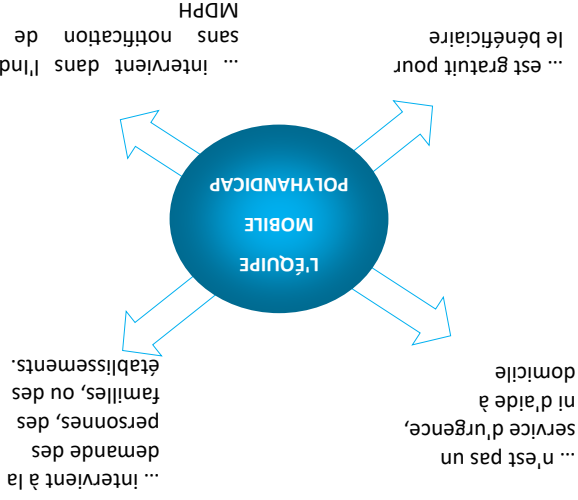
L'ÉQUIPE MOBILE POLYHANDICAP

... intervient dans l'ind sans notification de MDPH

... est gratuit pour le bénéficiaire

... intervient à la demande des personnes, des familles, ou des établissements.

... n'est pas un service d'urgence, ni d'aide à domicile